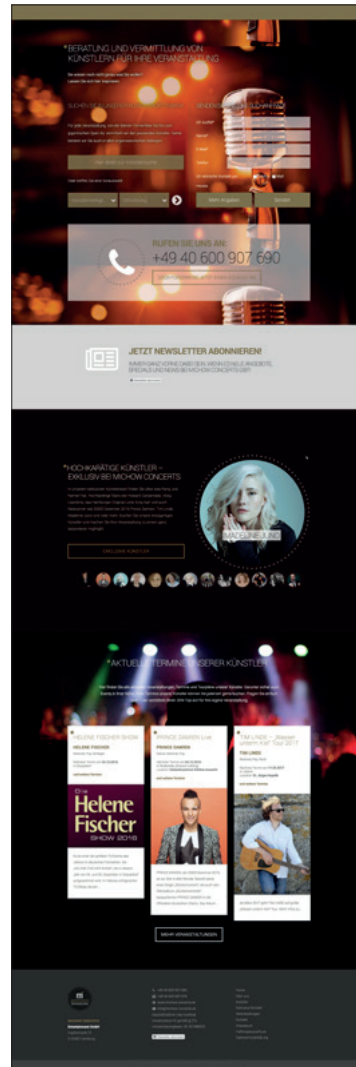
BERATUNG UND VERMITTLUNG VON KÜNSTLERN FÜR IHRE VERANSTALTUNG

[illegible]

SUCHEN SIE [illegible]

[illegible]

RUFEN SIE UNS AN:
+49 40 600 907 690

JETZT NEWSLETTER ABONNIEREN!

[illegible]

HOCHKARÄTIGE KÜNSTLER – EXKLUSIV BEI MICHOW CONCERTS

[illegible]

MADELINE JUNO

AKTUELLE TERMINE UNSERER KÜNSTLER

HELENE FISCHER SHOW

PRINCE DAMIEN

TIM LINDE – "Wieder unterm Kiel" Tour 2017

Die Helene Fischer SHOW 2016

MEHR VERANSTALTUNGEN

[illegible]